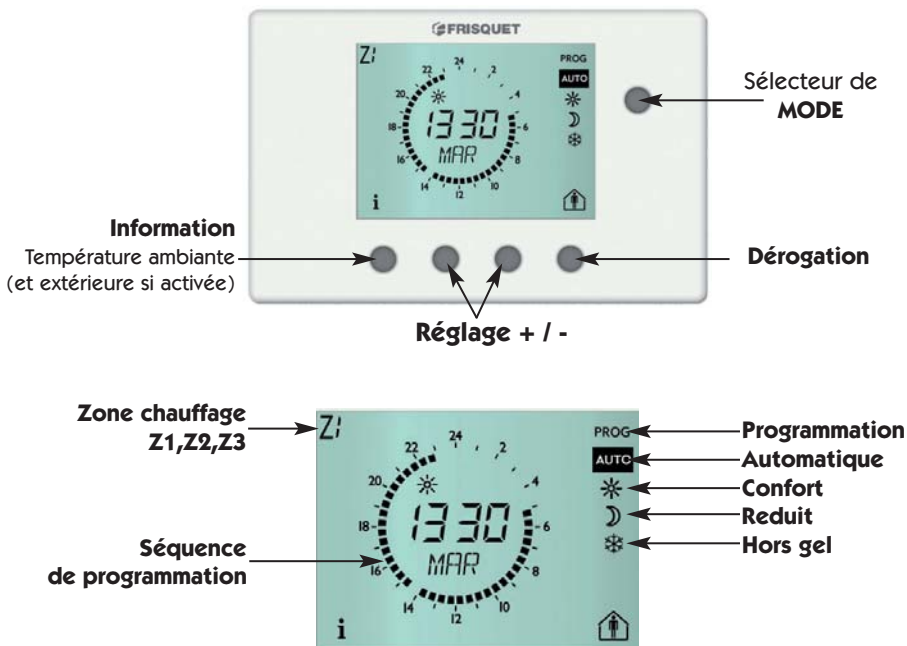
FRISQUET

Z1

PROG
AUTO

24 2 4 6 8 10 12 14 16 18 20 22

13 30
MAR

i

Sélecteur de
MODE

Information
Température ambiante
(et extérieure si activée)

Dérogation

Réglage + / -

Zone chauffage
Z1,Z2,Z3

Z1

24 2 4 6 8 10 12 14 16 18 20 22

13 30
MAR

i

PROG
AUTO

Séquence
de programmation

Programmation
Automatique
Confort
Reduit
Hors gel